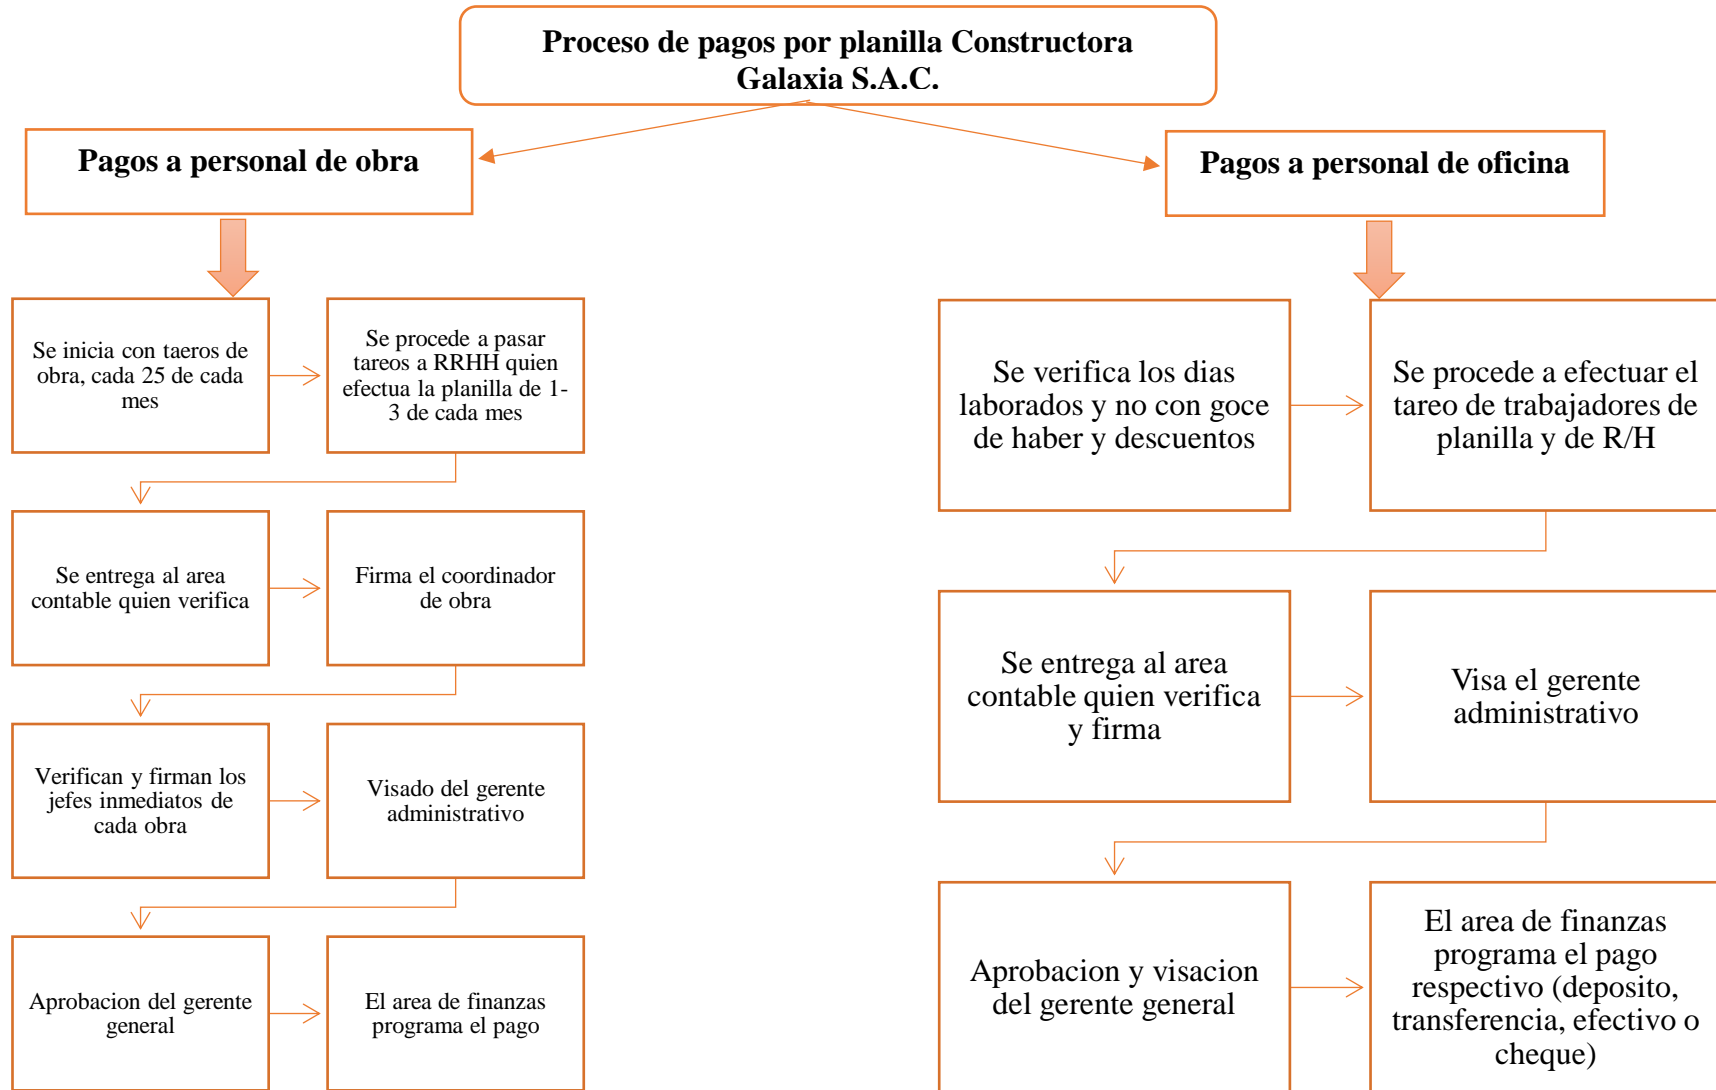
Proceso de pagos por planilla Constructora Galaxia S.A.C.

Pagos a personal de obra

Se inicia con taeros de obra, cada 25 de cada mes

Se procede a pasar tareos a RRHH quien efectua la planilla de 1-3 de cada mes

Se entrega al area contable quien verifica

Firma el coordinador de obra

Verifican y firman los jefes inmediatos de cada obra

Visado del gerente administrativo

Aprobacion del gerente general

El area de finanzas programa el pago

Pagos a personal de oficina

Se verifica los dias laborados y no con goce de haber y descuentos

Se procede a efectuar el tareo de trabajadores de planilla y de R/H

Se entrega al area contable quien verifica y firma

Visa el gerente administrativo

Aprobacion y visacion del gerente general

El area de finanzas programa el pago respectivo (deposito, transferencia, efectivo o cheque)